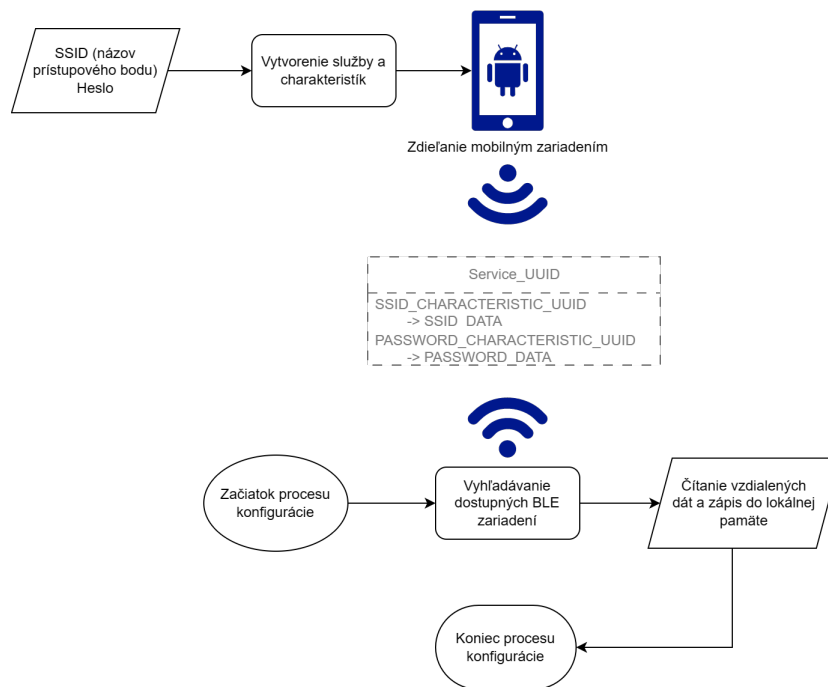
SSID (názov prístupového bodu) Heslo

Vytvorenie služby a charakteristík

Zdieľanie mobilným zariadením

Service_UUID

SSID_CHARACTERISTIC_UUID
-> SSID_DATA
PASSWORD_CHARACTERISTIC_UUID
-> PASSWORD_DATA

Začiatok procesu konfigurácie

Vyhľadávanie dostupných BLE zariadení

Čítanie vzdialených dát a zápis do lokálnej pamäte

Koniec procesu konfigurácie